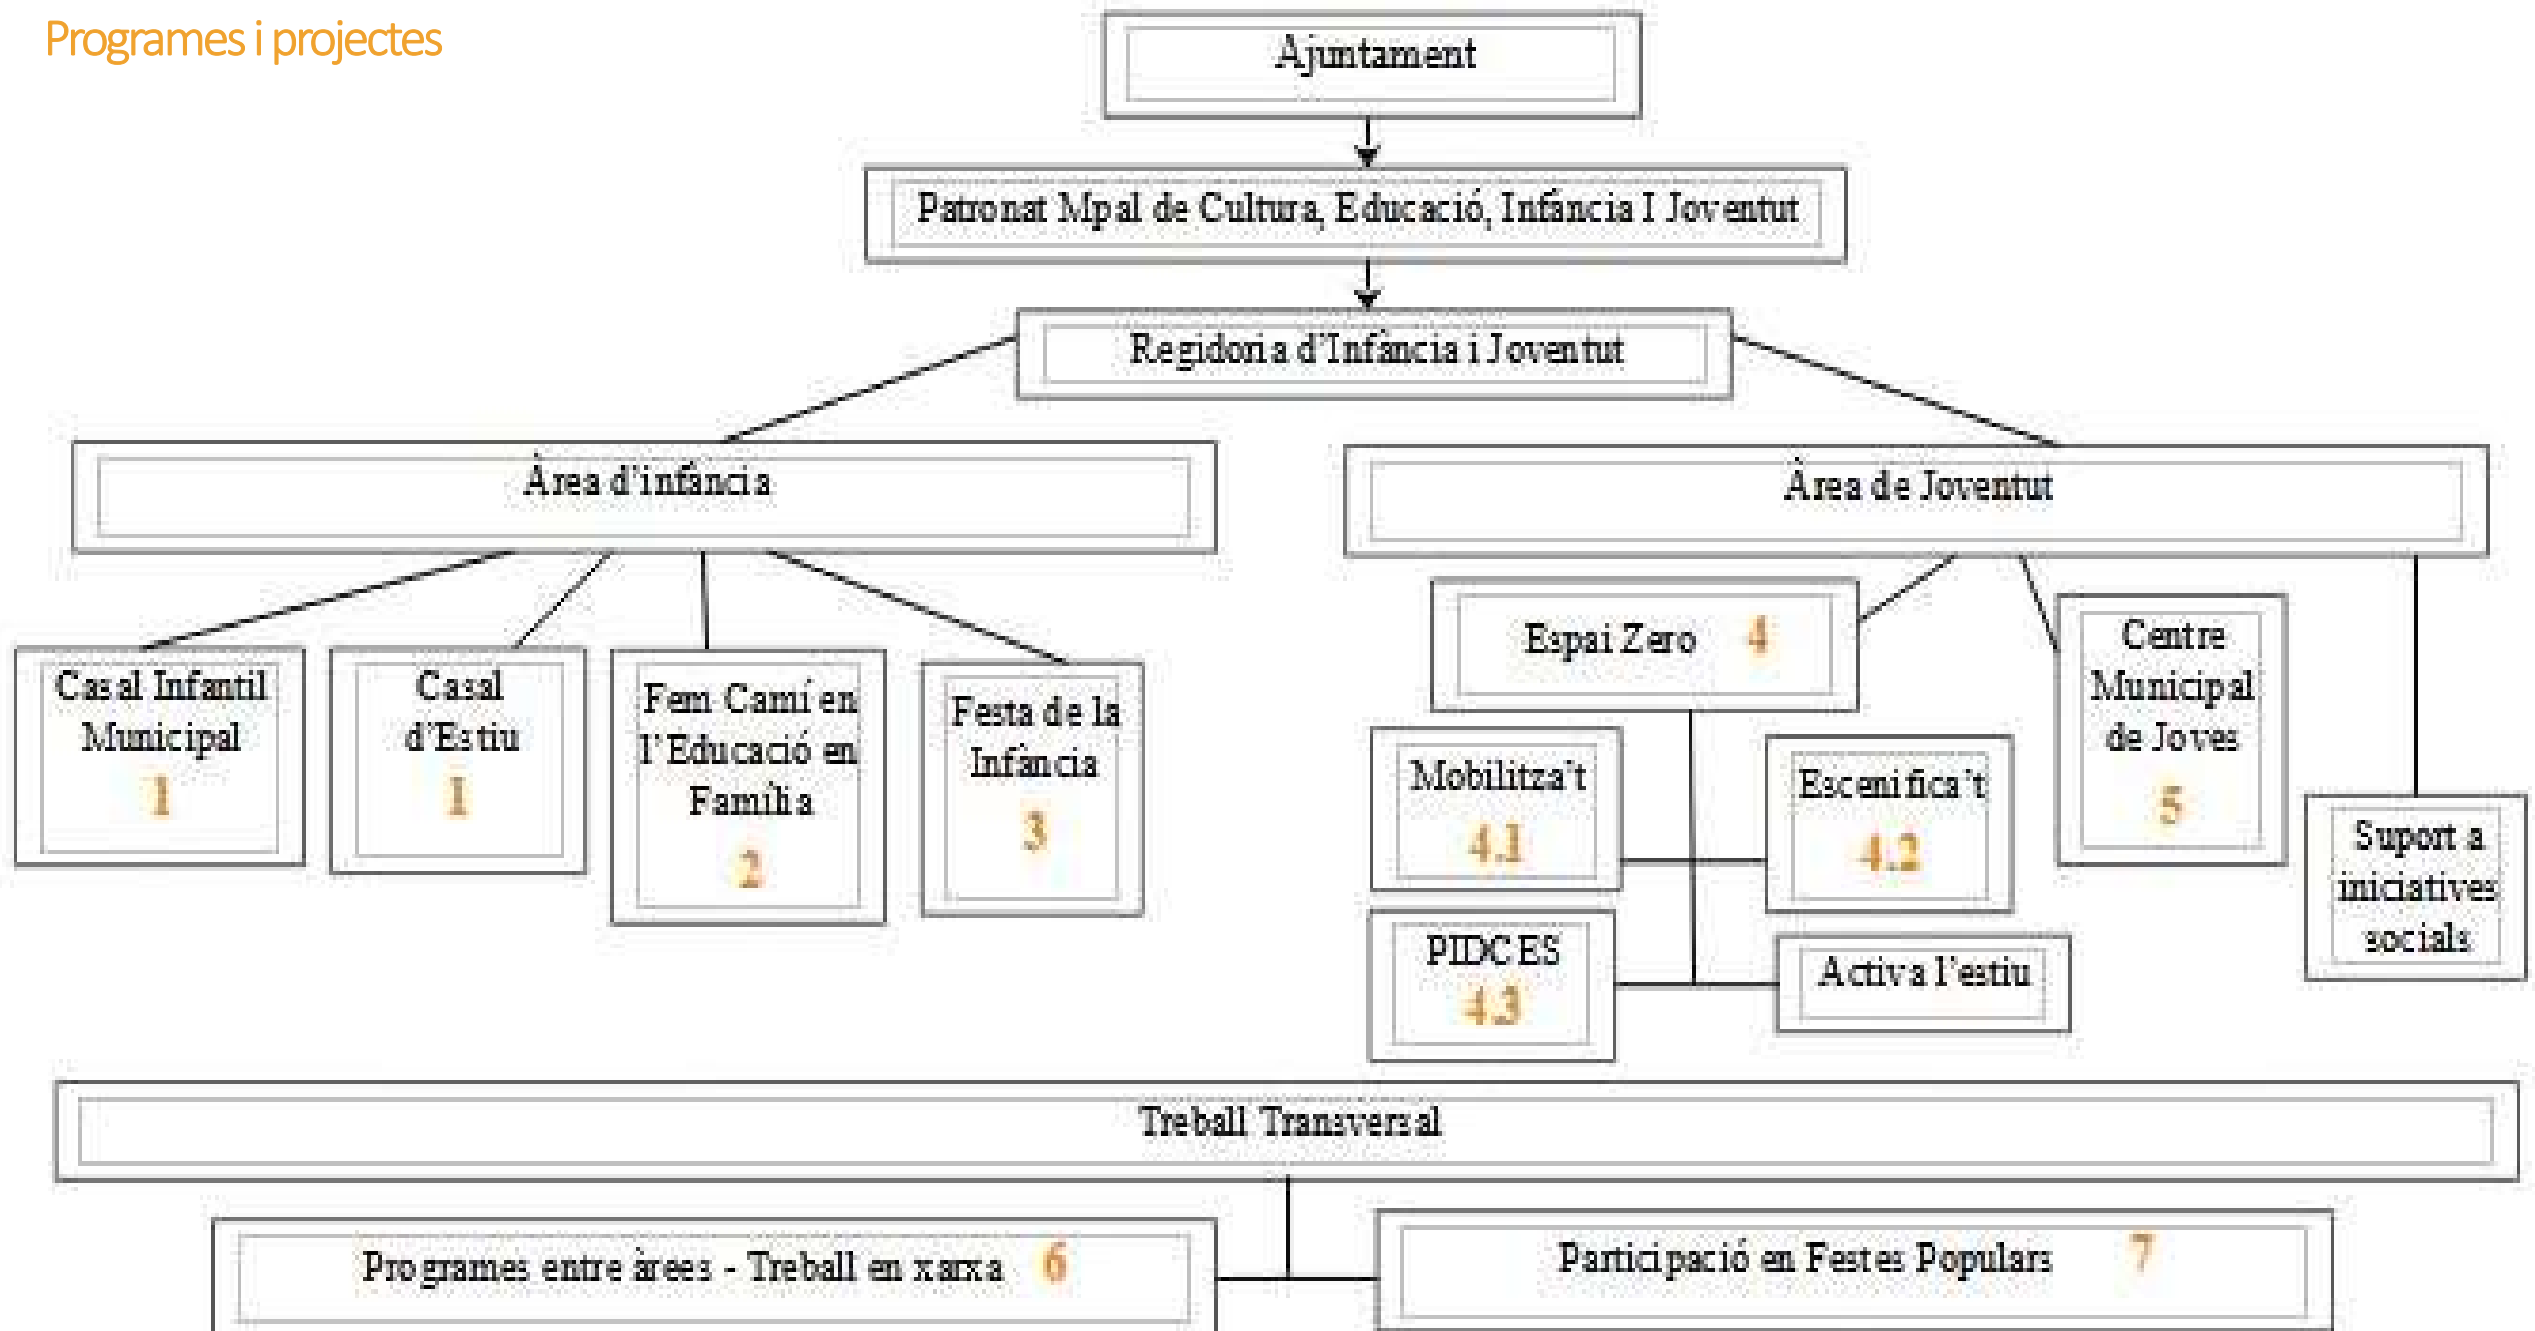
Programes i projectes

Ajuntament

Patronat Mpal de Cultura, Educació, Infància I Joventut

Regidoria d'Infància i Joventut

Àrea d'infància

Àrea de Joventut

Casal Infantil Municipal 1

Casal d'Estiu 1

Fem Camí en l'Educació en Família 2

Festa de la Infància 3

Espai Zero 4

Mobilitza't 4.1

Escenifica't 4.2

PIDCES 4.3

Activa l'estiu

Centre Municipal de Joves 5

Suport a iniciatives socials

Treball Transversal

Programes entre àrees - Treball en xarxa 6

Participació en Festes Populars 7